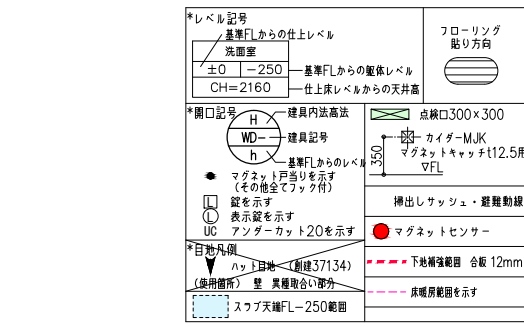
*レベル記号
基準FLからの仕上レベル
洗面室
±0　－250
CH=2160
基準FLからの躯体レベル
仕上床レベルからの天井高

フローリング
貼り方向

*開口記号
H
WD-
h
建具内法高法
建具記号
基準FLからのレベル
マグネット戸当りを示す
(その他全てフック付)
錠を示す
表示錠を示す
UC　アンダーカット20を示す

点検口300×300
カイダーMJK
マグネットキャッチt12.5用
350
▽FL

掃出しサッシュ・避難動線

マグネットセンサー

*目地凡例
ハット目地　(創建37134)
(使用箇所)　壁　異種取合い部分

スラブ天端FL-250範囲

下地補強範囲　合板 12mm

床暖房範囲を示す